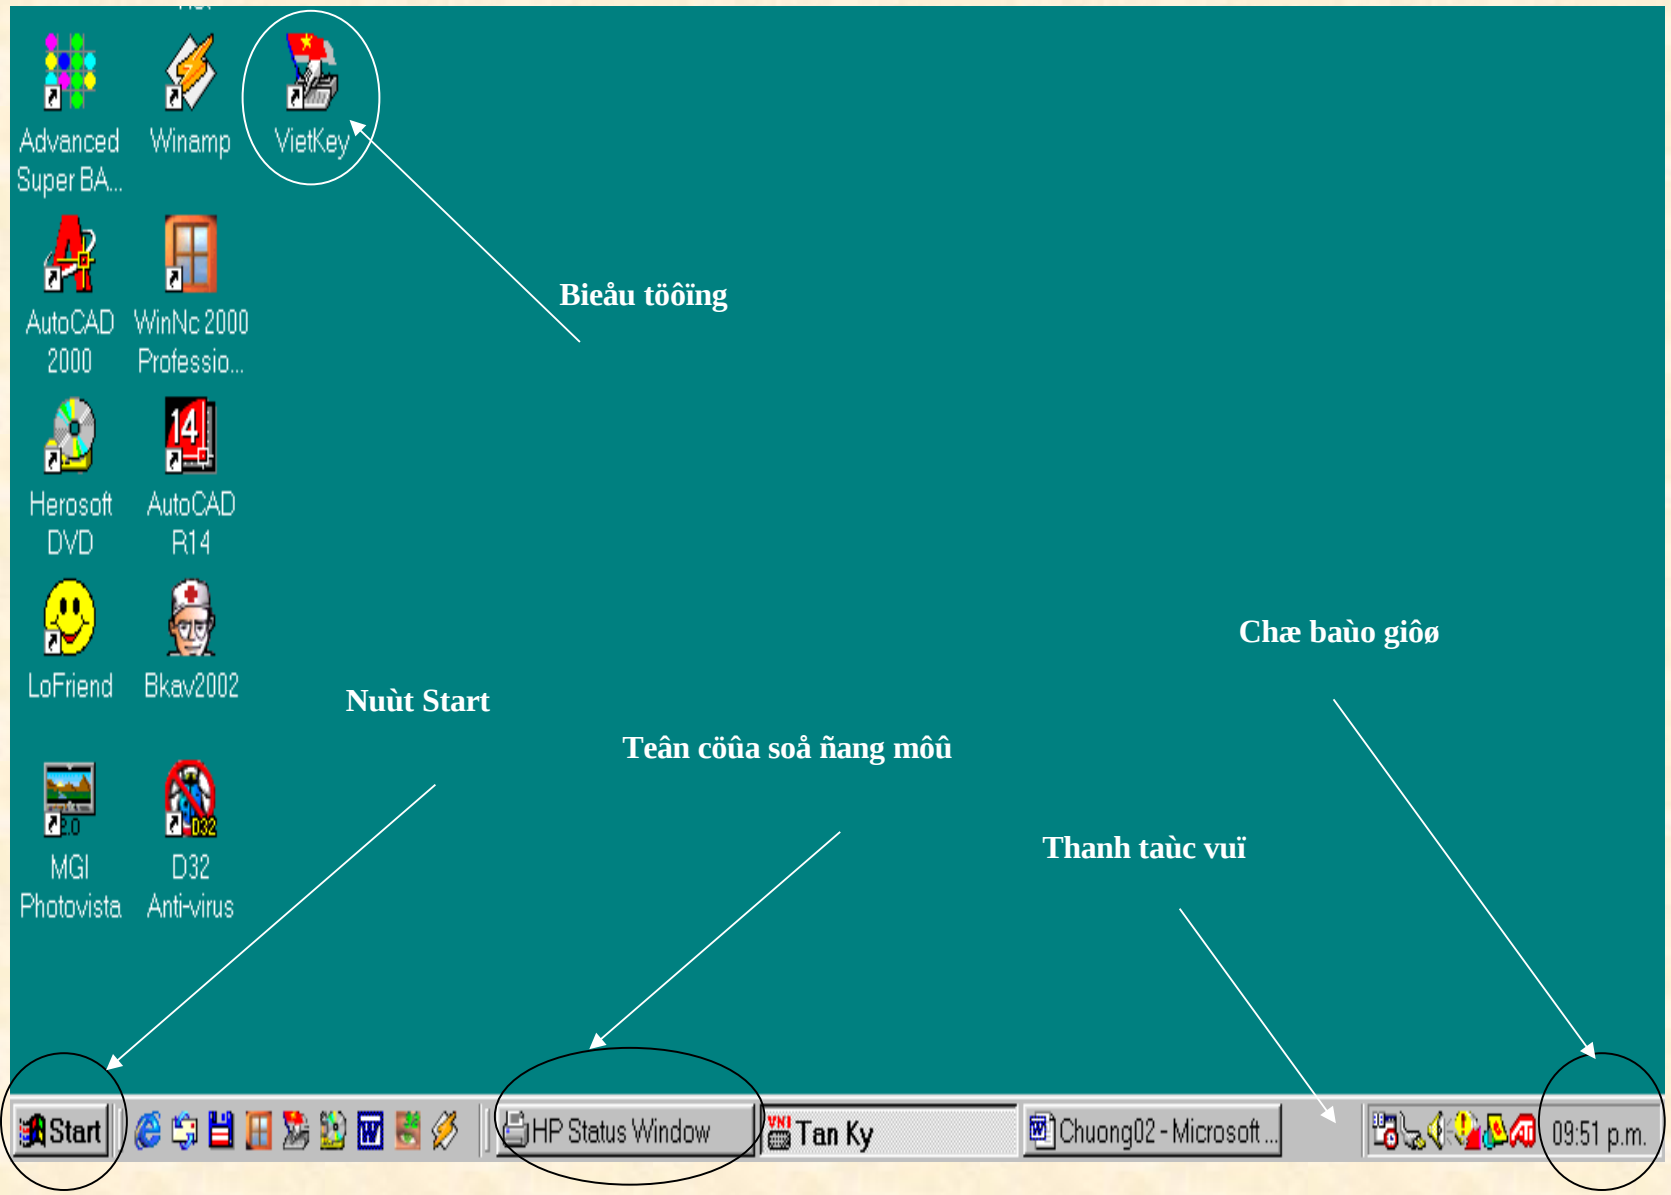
Advanced Super BA...

Winamp

VietKey

Bieåu töôïng

AutoCAD 2000

WinNc 2000 Professio...

Herosoft DVD

AutoCAD R14

LoFriend

Bkav2002

Nuùt Start

Teân cöûa soå ñang môû

Chæ baùo giôø

MGI Photovista

D32 Anti-virus

Thanh taùc vuï

Start

HP Status Window

Tan Ky

Chuong02 - Microsoft...

09:51 p.m.